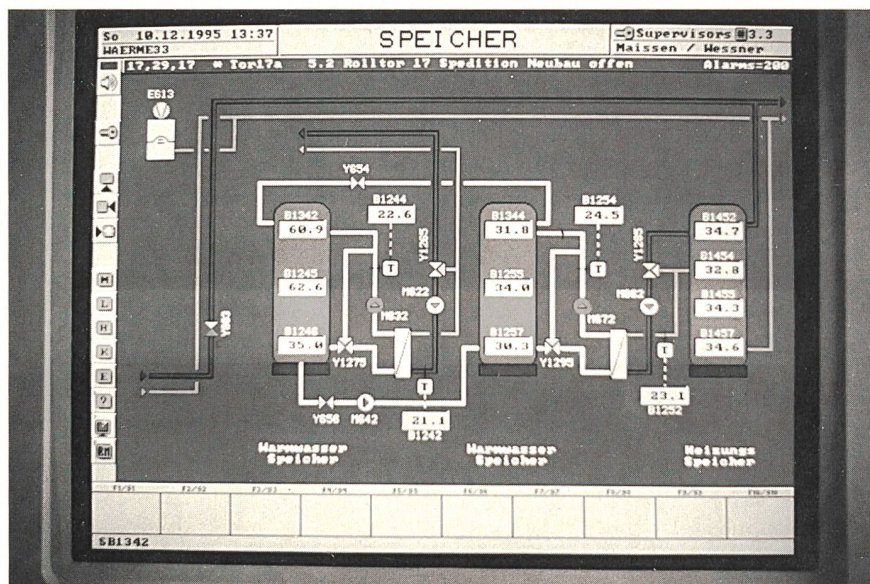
So 10.12.1995 13:37
WAERME33

SPEICHER

Supervisors 3.3
Maissen / Wessner

17,29,17 * Tor17a 5.2 Rolltor 17 Spedition Neubau offen Alarms=200

ES13

Y654

B1244
22.6

B1254
24.5

B1342
60.9

B1245
62.6

B1246
35.0

B1344
31.8

B1253
34.0

B1257
30.3

B1452
34.7

B1454
32.8

B1455
34.3

B1457
34.6

Y1265

Y1285

M622

M632

M662

M672

Y663

Y1275

Y1295

Y656

M642

21.1
B1242

23.1
B1252

Warmwasser Speicher

Warmwasser Speicher

Heizungs Speicher

F1/S1

F2/S2

F3/S3

F4/S4

F5/S5

F6/S6

F7/S7

F8/S8

F9/S9

F10/S10

SB1342